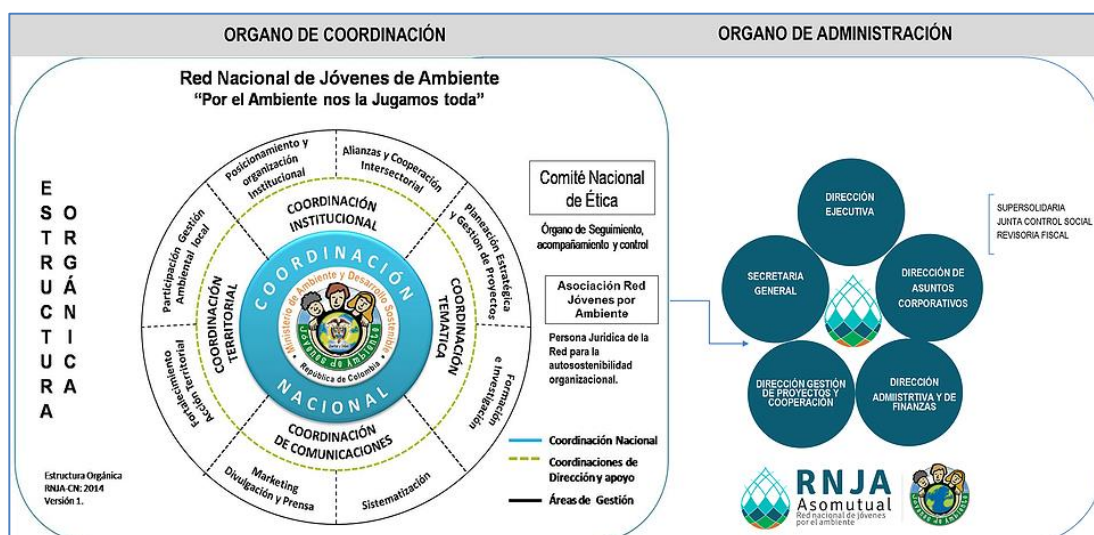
ORGANO DE COORDINACIÓN

ORGANO DE ADMINISTRACIÓN

Red Nacional de Jóvenes de Ambiente
"Por el Ambiente nos la Jugamos toda"

ESTRUCTURA ORGÁNICA

Posicionamiento y organización Institucional

Alianzas y Cooperación Intersectorial

Planeación Estratégica y Gestión de Proyectos

Formación e Investigación

Sistematización

Marketing Divulgación y Prensa

Fortalecimiento Acción Territorial

Participación Gestión Ambiental local

COORDINACIÓN INSTITUCIONAL

COORDINACIÓN TEMATICA

COORDINACIÓN DE COMUNICACIONES

COORDINACIÓN TERRITORIAL

COORDINACIÓN NACIONAL

Ministerio de Ambiente y Desarrollo Sostenible

Jóvenes de Ambiente

República de Colombia

Comité Nacional de Ética

Órgano de Seguimiento, acompañamiento y control

Asociación Red Jóvenes por Ambiente

Persona Juridica de la Red para la autosostenibilidad organizacional.

Coordinación Nacional

Coordinaciones de Dirección y apoyo

Áreas de Gestión

Estructura Orgánica
RNJA-CN: 2014
Versión 1.

DIRECCIÓN EJECUTIVA

SECRETARIA GENERAL

DIRECCIÓN DE ASUNTOS CORPORATIVOS

DIRECCIÓN GESTIÓN DE PROYECTOS Y COOPERACIÓN

DIRECCIÓN ADMIISTRIVA Y DE FINANZAS

SUPERSOLIDARIA
JUNTA CONTROL SOCIAL
REVISORIA FISCAL

RNJA
Asomutual
Red nacional de jóvenes por el ambiente

Jóvenes de Ambiente